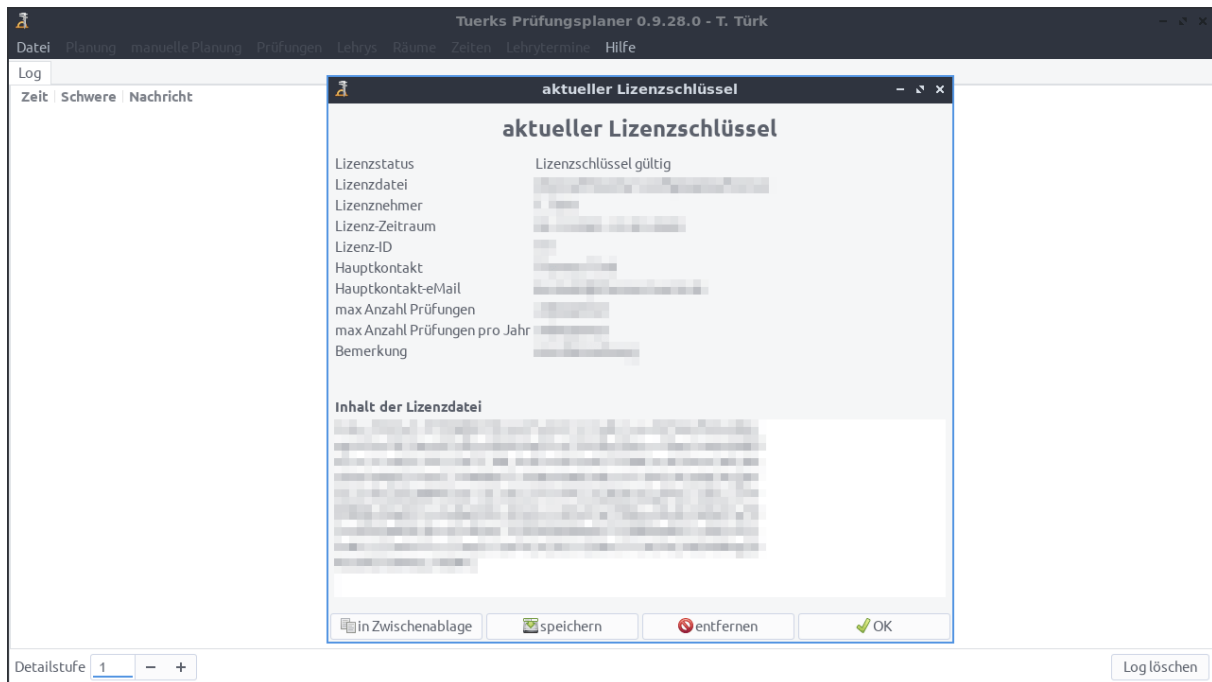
Tuerks Prüfungsplaner 0.9.28.0 - T. Türk

Datei Planung manuelle Planung Prüfungen Lehrys Räume Zeiten Lehrytermine Hilfe

Log

Zeit | Schwere | Nachricht

aktueller Lizenzschlüssel

aktueller Lizenzschlüssel

Lizenzstatus Lizenzschlüssel gültig
Lizenzdatei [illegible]
Lizenznehmer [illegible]
Lizenz-Zeitraum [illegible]
Lizenz-ID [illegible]
Hauptkontakt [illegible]
Hauptkontakt-eMail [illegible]
max Anzahl Prüfungen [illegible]
max Anzahl Prüfungen pro Jahr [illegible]
Bemerkung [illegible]

Inhalt der Lizenzdatei

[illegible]

in Zwischenablage | speichern | entfernen | OK

Detailstufe 1 − +

Log löschen